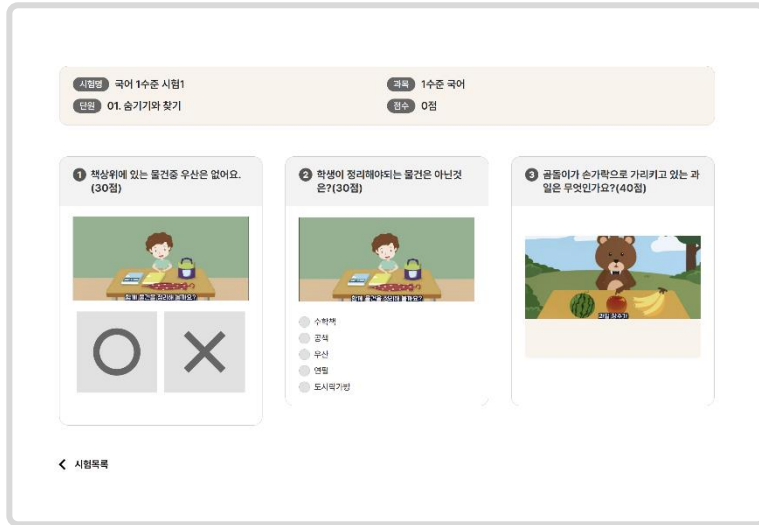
시험명 국어 1수준 시험1
과목 1수준 국어
단원 01. 숨기기와 찾기
점수 0점

1 책상위에 있는 물건중 우산은 없어요.(30점)

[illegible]

O X

2 학생이 정리해야되는 물건은 아닌것은?(30점)

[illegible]

수학책
공책
우산
연필
도시락가방

3 곰돌이가 손가락으로 가리키고 있는 과일은 무엇인가요?(40점)

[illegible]

시험목록